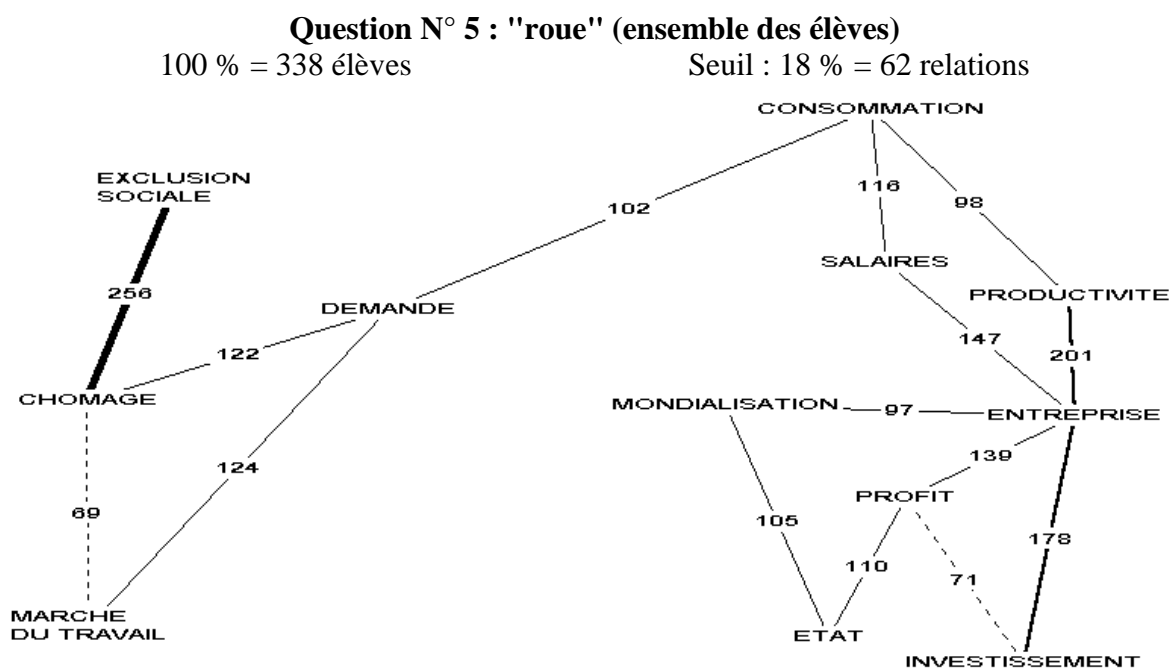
**Question N° 5 : "roue" (ensemble des élèves)**

100 % = 338 élèves

Seuil : 18 % = 62 relations

CONSOMMATION

EXCLUSION SOCIALE

116

98

102

SALAIRES

256

DEMANDE

PRODUCTIVITE

147

201

122

CHOMAGE

MONDIALISATION

97

ENTREPRISE

124

139

PROFIT

69

105

178

110

71

MARCHE DU TRAVAIL

ETAT

INVESTISSEMENT